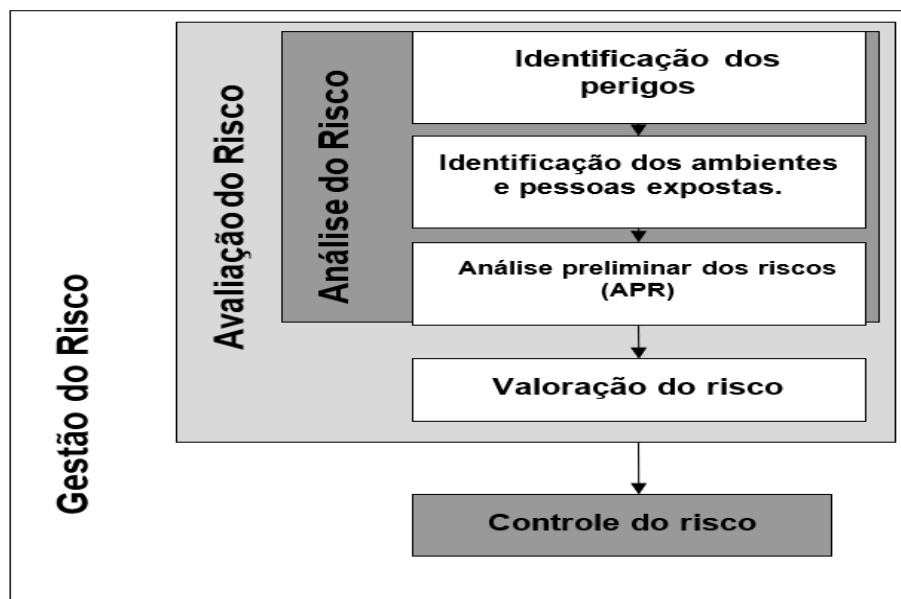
Gestão do Risco

Avaliação do Risco

Análise do Risco

Identificação dos perigos

Identificação dos ambientes e pessoas expostas.

Análise preliminar dos riscos (APR)

Valoração do risco

Controle do risco